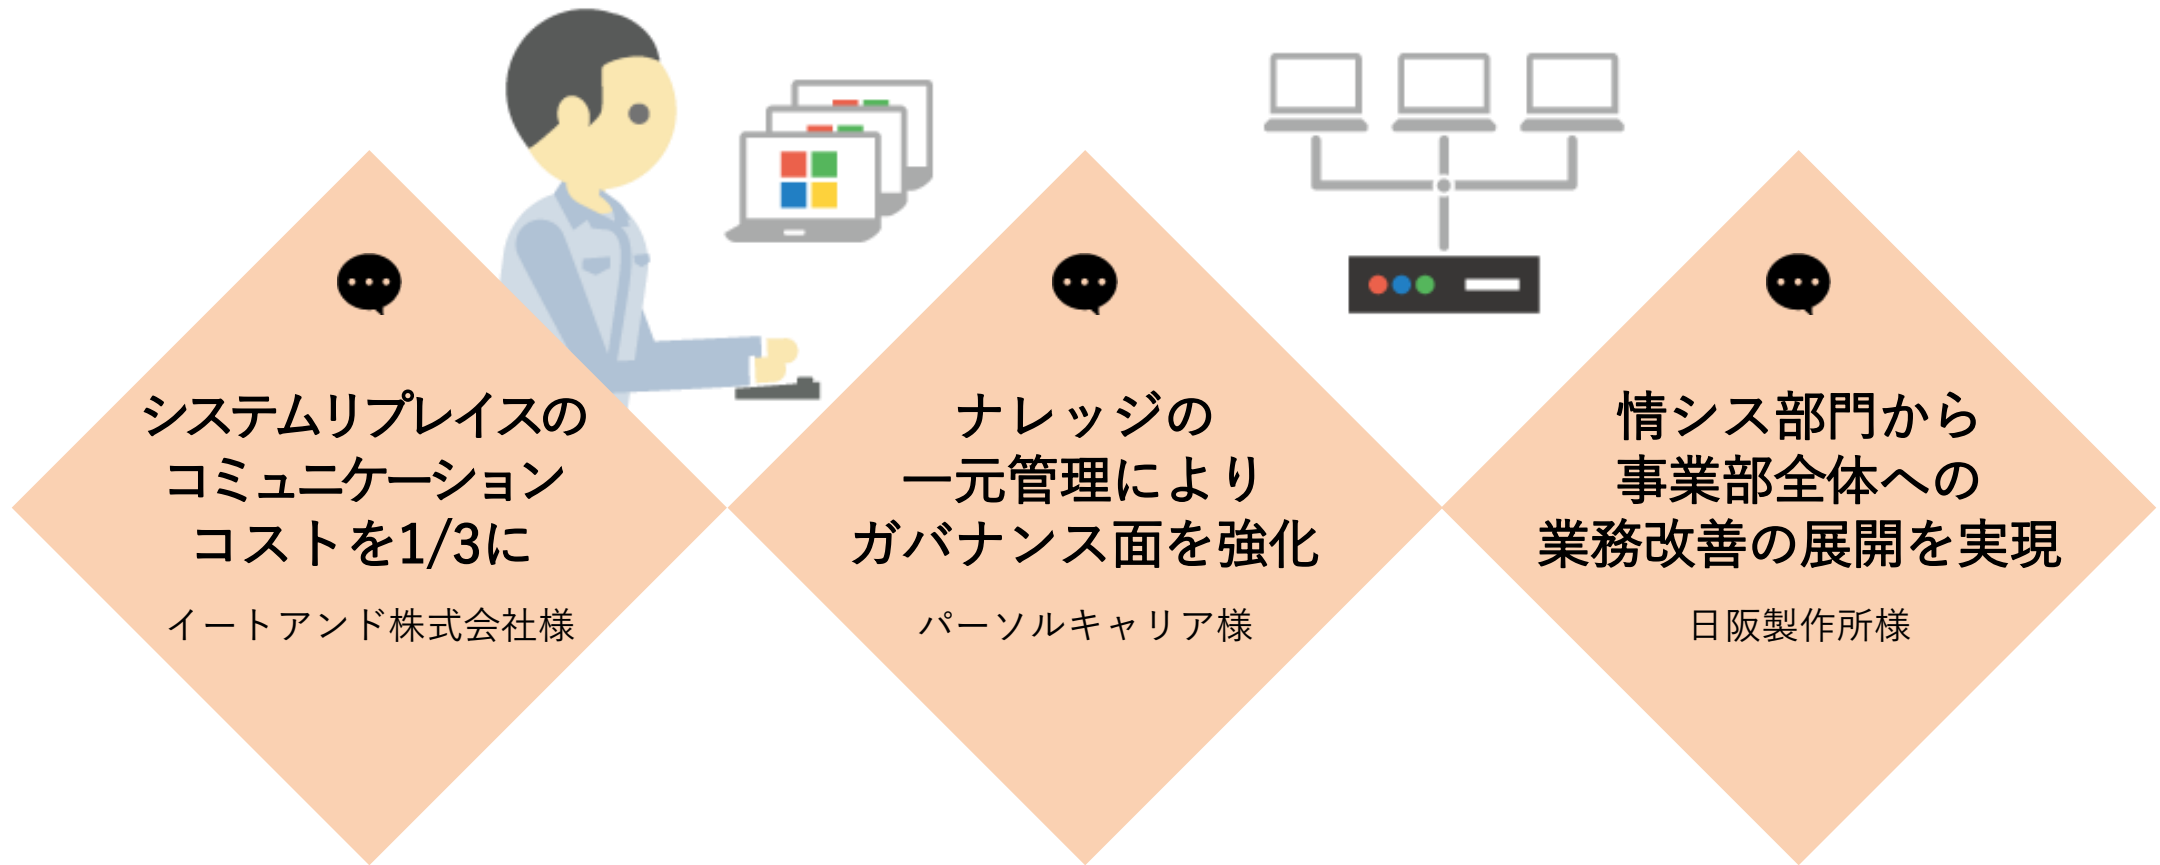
システムリプレイスの
コミュニケーション
コストを1/3に

イートアンド株式会社様

ナレッジの
一元管理により
ガバナンス面を強化

パーソルキャリア様

情シス部門から
事業部全体への
業務改善の展開を実現

日阪製作所様